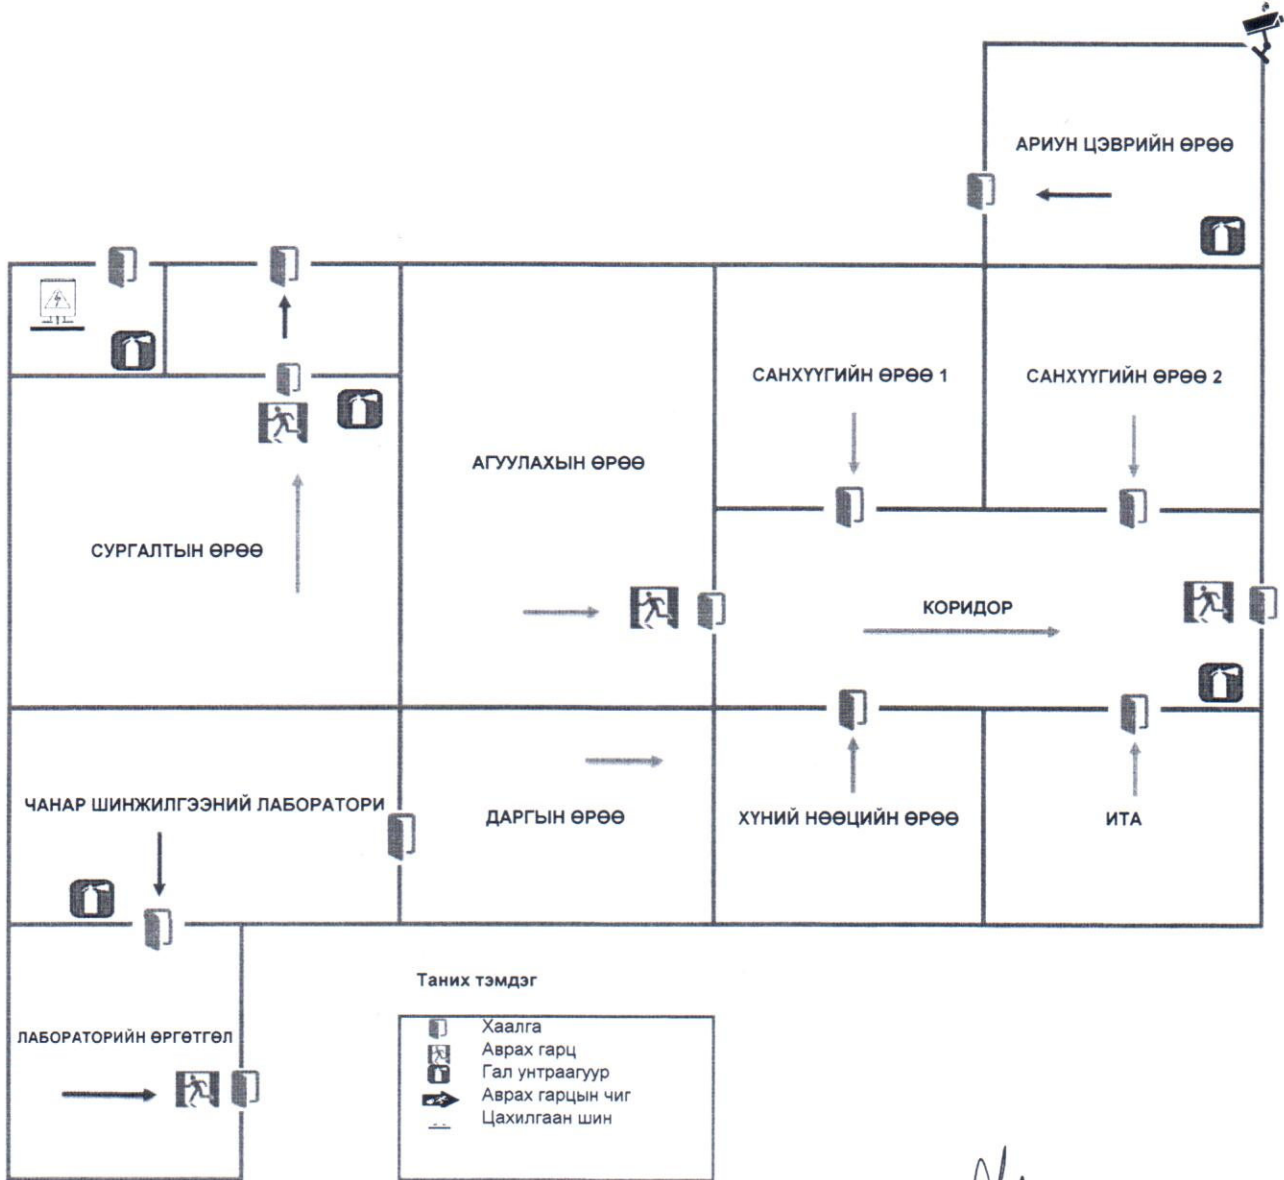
АРИУН ЦЭВРИЙН ӨРӨӨ

САНХҮҮГИЙН ӨРӨӨ 1

САНХҮҮГИЙН ӨРӨӨ 2

АГУУЛАХЫН ӨРӨӨ

СУРГАЛТЫН ӨРӨӨ

КОРИДОР

ЧАНАР ШИНЖИЛГЭЭНИЙ ЛАБОРАТОРИ

ДАРГЫН ӨРӨӨ

ХҮНИЙ НӨӨЦИЙН ӨРӨӨ

ИТА

ЛАБОРАТОРИЙН ӨРГӨТГӨЛ

Таних тэмдэг

Хаалга
Аврах гарц
Гал унтраагуур
Аврах гарцын чиг
Цахилгаан шин